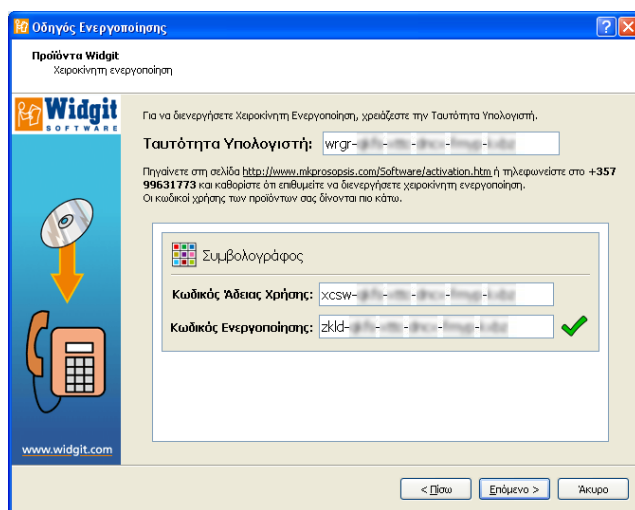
Οδηγός Ενεργοποίησης

Προϊόντα Widgit
Χειροκίνητη ενεργοποίηση

Widgit SOFTWARE

Για να διενεργήσετε Χειροκίνητη Ενεργοποίηση, χρειάζεστε την Ταυτότητα Υπολογιστή.

Ταυτότητα Υπολογιστή: wrgr-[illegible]-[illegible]-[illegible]-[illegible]-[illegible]

Πηγαίνετε στη σελίδα http://www.mkprosopsis.com/Software/activation.htm ή τηλεφωνείστε στο +357 99631773 και καθορίστε ότι θέλετε να διενεργήσετε χειροκίνητη ενεργοποίηση. Οι κωδικοί χρήσης των προϊόντων σας δίνονται πιο κάτω.

Συμβολογράφος

Κωδικός Άδειας Χρήσης: xcsw-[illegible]-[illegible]-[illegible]-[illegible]-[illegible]

Κωδικός Ενεργοποίησης: zkld-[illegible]-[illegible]-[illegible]-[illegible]-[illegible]

www.widgit.com

< Πίσω | Επόμενο > | Άκυρο